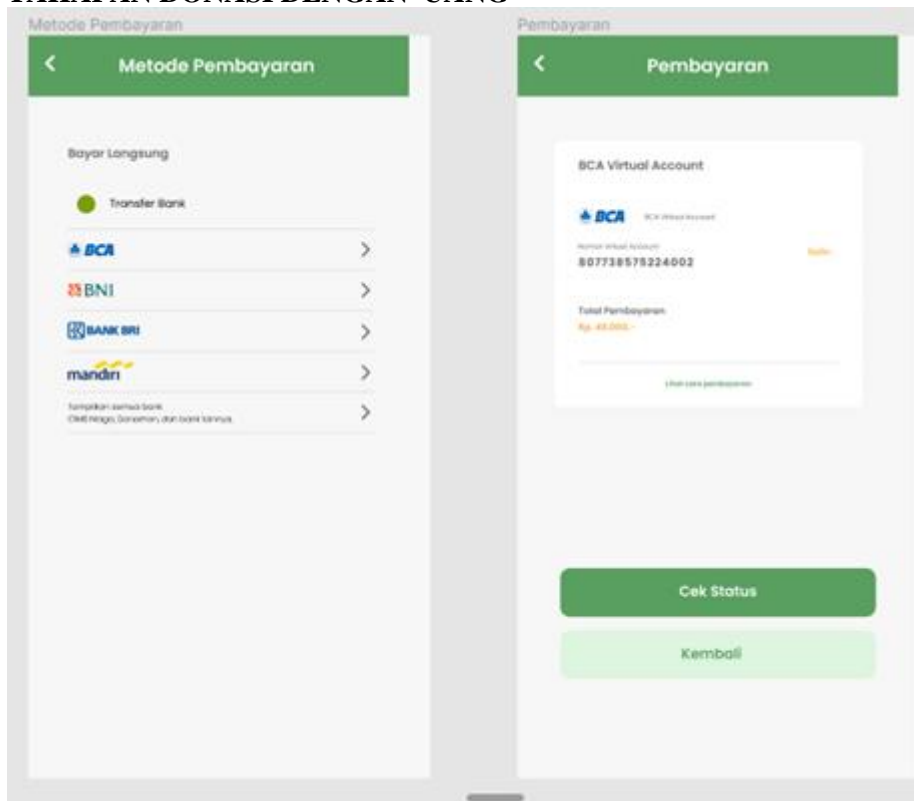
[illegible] DONASI DENGAN UANG

Metode Pembayaran

<

Metode Pembayaran

Bayar Langsung

Transfer Bank

BCA

>

BNI

>

BANK BRI

>

mandiri

>

Tampilkan semua bank
Cimb Niaga, Danamon, dan bank lainnya

>

Pembayaran

<

Pembayaran

BCA Virtual Account

BCA

BCA Virtual Account

Nomor Virtual Account

807738575224002

Salin

Total Pembayaran

Rp. 40.000,-

Lihat cara pembayaran

Cek Status

Kembali